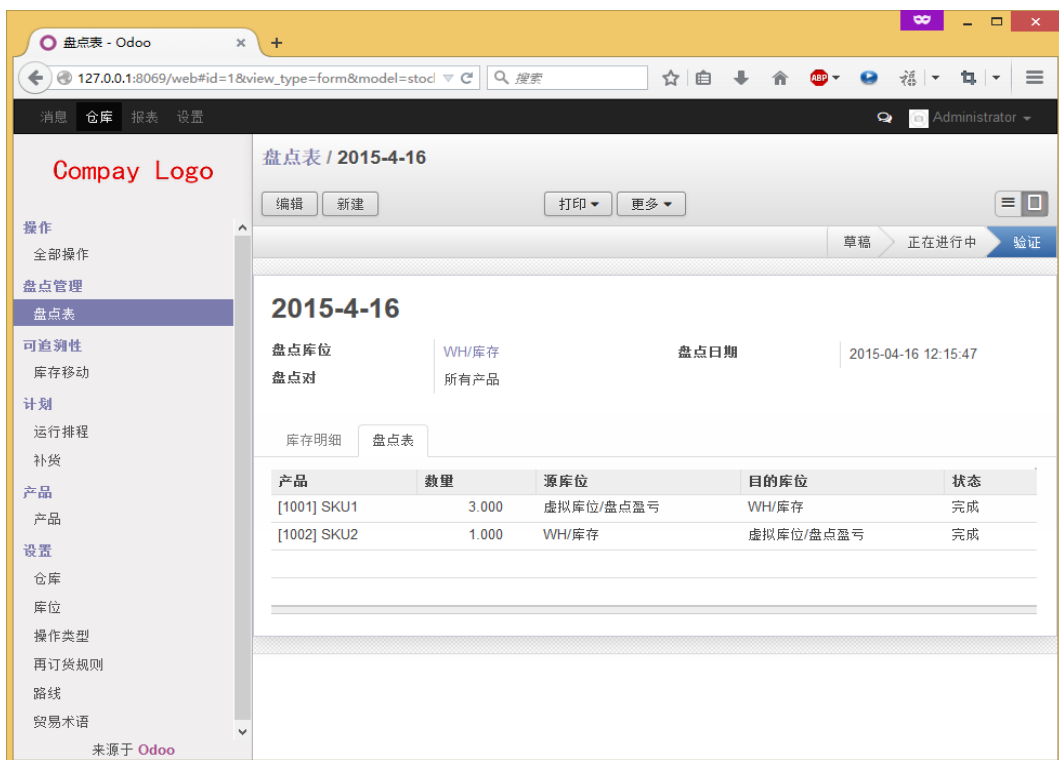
盘点表 - Odoo ×
+
127.0.0.1:8069/web#id=1&view_type=form&model=stocl
搜索

消息 仓库 报表 设置
Administrator

Compay Logo

操作
全部操作
盘点管理
盘点表
可追溯性
库存移动
计划
运行排程
补货
产品
产品
设置
仓库
库位
操作类型
再订货规则
路线
贸易术语
来源于 Odoo

盘点表 / 2015-4-16
编辑 新建
打印 更多
草稿 正在进行中 验证

2015-4-16
盘点库位 WH/库存
盘点对 所有产品
盘点日期 2015-04-16 12:15:47

库存明细 盘点表

| 产品 | 数量 | 源库位 | 目的库位 | 状态 |
|---|---|---|---|---|
| [1001] SKU1 | 3.000 | 虚拟库位/盘点盈亏 | WH/库存 | 完成 |
| [1002] SKU2 | 1.000 | WH/库存 | 虚拟库位/盘点盈亏 | 完成 |